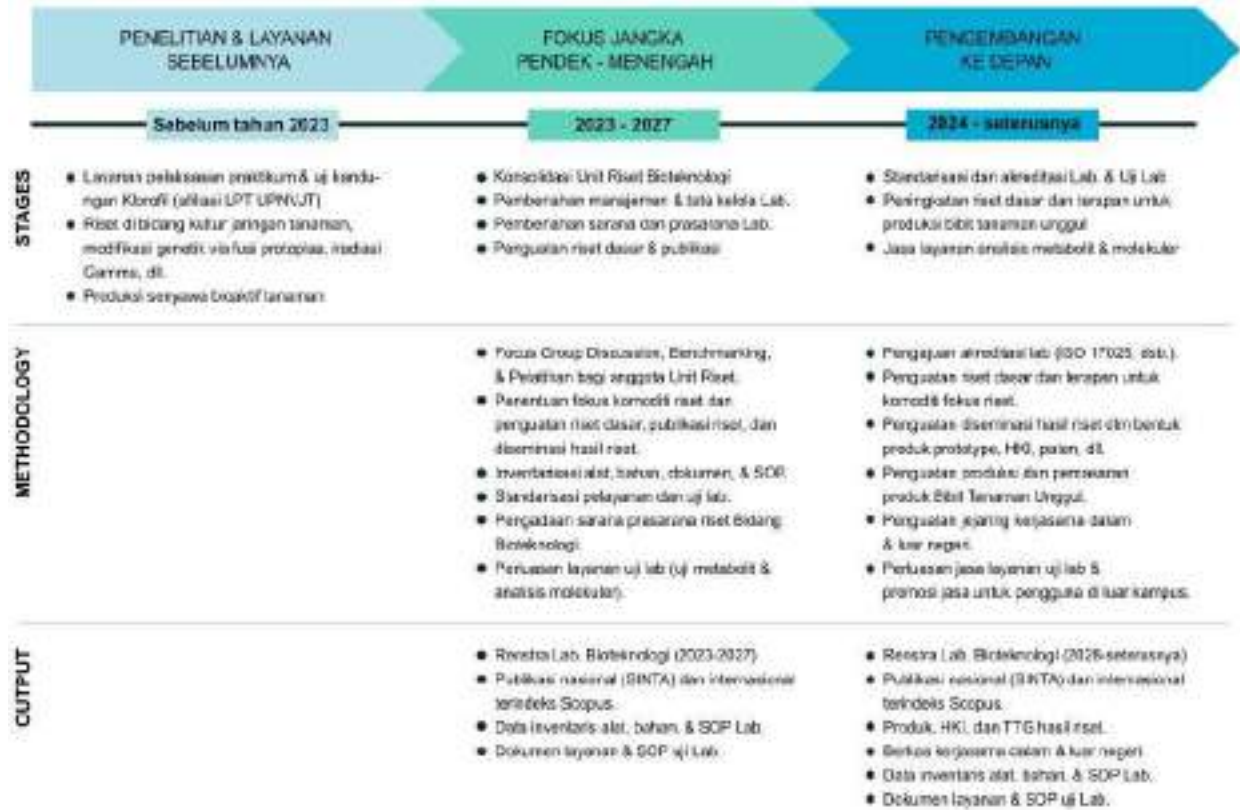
PENELITIAN & LAYANAN SEBELUMNYA

FOKUS JANGKA PENDEK - MENENGAH

PENGEMBANGAN KE DEPAN

Sebelum tahun 2023

2023 - 2027

2024 - seterusnya

STAGES

• Layanan pelaksaaan praktikum & uji kandungan Klorofil (afiliasi LPT UPNVJT)
• Riset di bidang kultur jaringan tanaman, modifikasi genetik via fusi protoplas, iradiasi Gamma, dll.
• Produksi senyawa bioaktif tanaman

• Konsolidasi Unit Riset Bioteknologi
• Pembenahan manajemen & tata kelola Lab.
• Pembenahan sarana dan prasarana Lab.
• Penguatan riset dasar & publikasi

• Standarisasi dan akreditasi Lab. & Uji Lab.
• Peningkatan riset dasar dan terapan untuk produksi bibit tanaman unggul
• Jasa layanan analisis metabolit & molekular

METHODOLOGY

• Focus Group Discussion, Benchmarking, & Pelatihan bagi anggota Unit Riset.
• Penentuan fokus komoditi riset dan penguatan riset dasar, publikasi riset, dan diseminasi hasil riset.
• Inventarisasi alat, bahan, dokumen, & SOP.
• Standarisasi pelayanan dan uji lab.
• Pengadaan sarana prasarana riset Bidang Bioteknologi.
• Perluasan layanan uji lab (uji metabolit & analisis molekuler).

• Pengajuan akreditasi lab (ISO 17025, dsb.).
• Penguatan riset dasar dan terapan untuk komoditi fokus riset.
• Penguatan diseminasi hasil riset dlm bentuk produk prototype, HKI, paten, dll.
• Penguatan produksi dan pemasaran produk Bibit Tanaman Unggul.
• Penguatan jejaring kerjasama dalam & luar negeri.
• Perluasan jasa layanan uji lab & promosi jasa untuk pengguna di luar kampus.

OUTPUT

• Renstra Lab. Bioteknologi (2023-2027)
• Publikasi nasional (SINTA) dan internasional terindeks Scopus.
• Data inventaris alat, bahan, & SOP Lab.
• Dokumen layanan & SOP uji Lab.

• Renstra Lab. Bioteknologi (2028-seterusnya)
• Publikasi nasional (SINTA) dan internasional terindeks Scopus.
• Produk, HKI, dan TTG hasil riset.
• Berkas kerjasama dalam & luar negeri.
• Data inventaris alat, bahan, & SOP Lab.
• Dokumen layanan & SOP uji Lab.